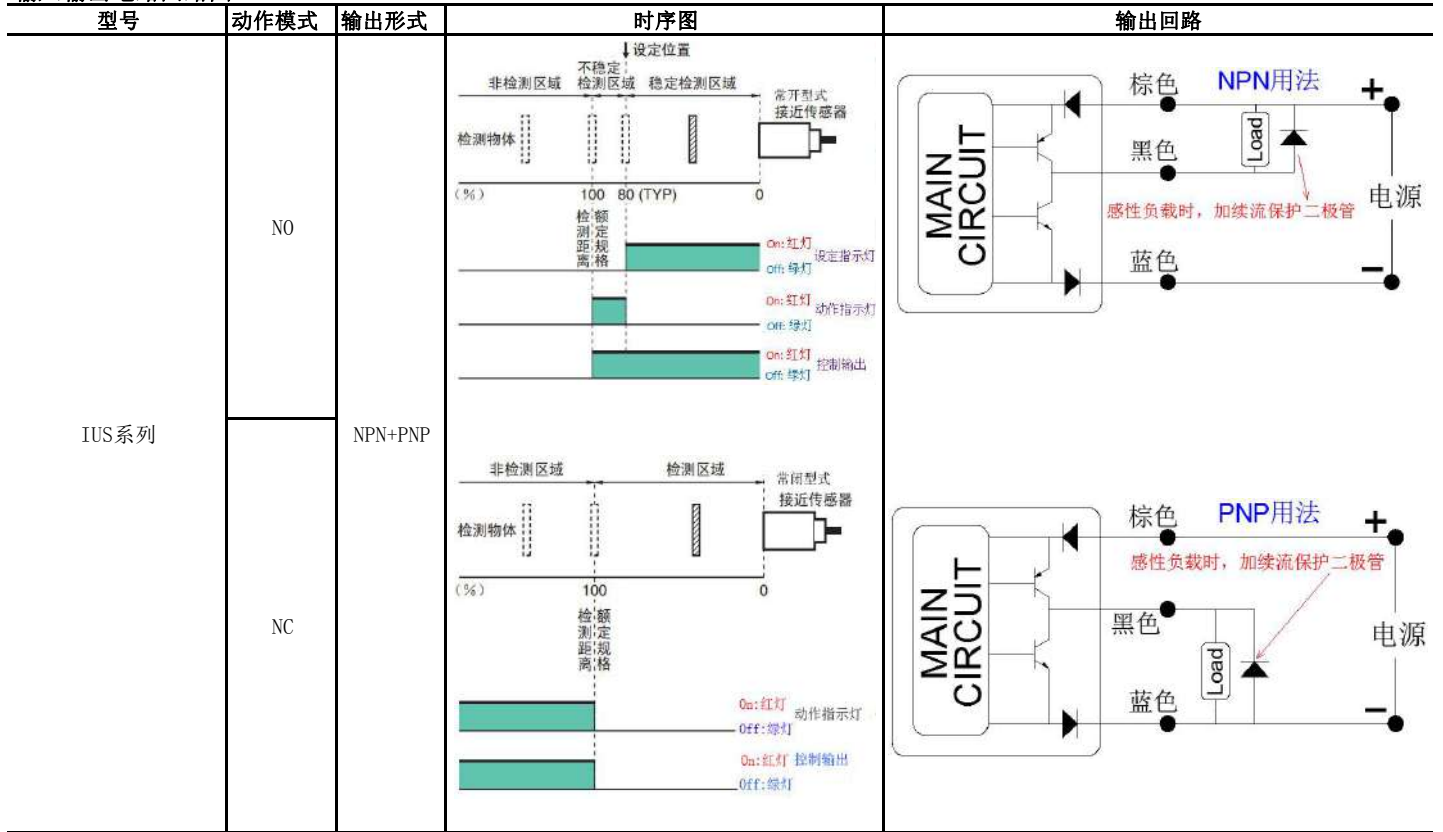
| 型号 | 动作模式 | 输出形式 | 时序图 | 输出回路 |
|---|---|---|---|---|
| IUS系列 | NO | NPN+PNP | 设定位置<br>非检测区域 不稳定检测区域 稳定检测区域<br>常开型式 接近传感器<br>检测物体<br>(%) 100 80 (TYP) 0<br>检测距离 额定规格<br>On:红灯 Off:绿灯 设定指示灯<br>On:红灯 Off:绿灯 动作指示灯<br>On:红灯 Off:绿灯 控制输出 | MAIN CIRCUIT<br>棕色 NPN用法 +<br>黑色 Load<br>感性负载时，加续流保护二极管<br>电源<br>蓝色 − |
| | NC | | 非检测区域 检测区域<br>常闭型式 接近传感器<br>检测物体<br>(%) 100 0<br>检测距离 额定规格<br>On:红灯 Off:绿灯 动作指示灯<br>On:红灯 Off:绿灯 控制输出 | MAIN CIRCUIT<br>棕色 PNP用法 +<br>感性负载时，加续流保护二极管<br>黑色 Load<br>电源<br>蓝色 − |